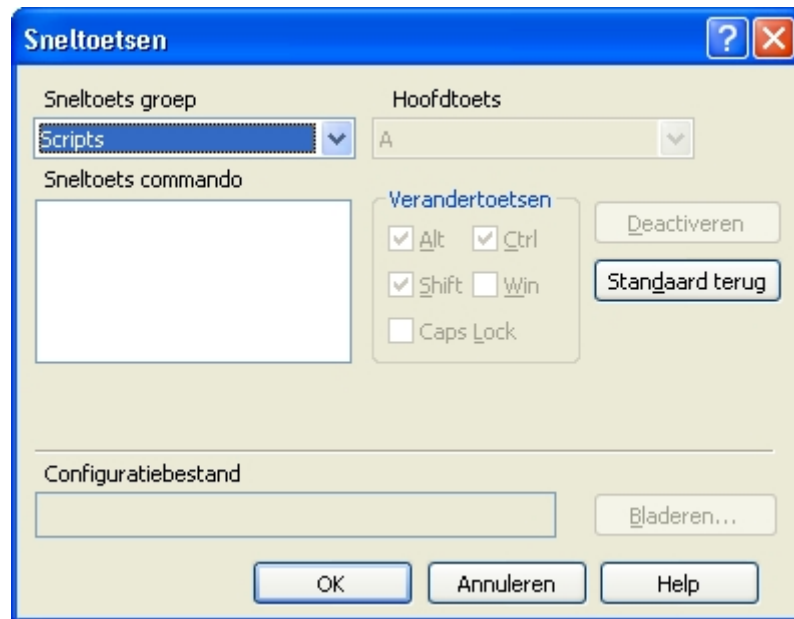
Sneltoetsen

?

Sneltoets groep

Scripts

Hoofdtoets

A

Sneltoets commando

Verandertoetsen

Alt

Ctrl

Shift

Win

Caps Lock

Deactiveren

Standaard terug

Configuratiebestand

Bladeren...

OK

Annuleren

Help